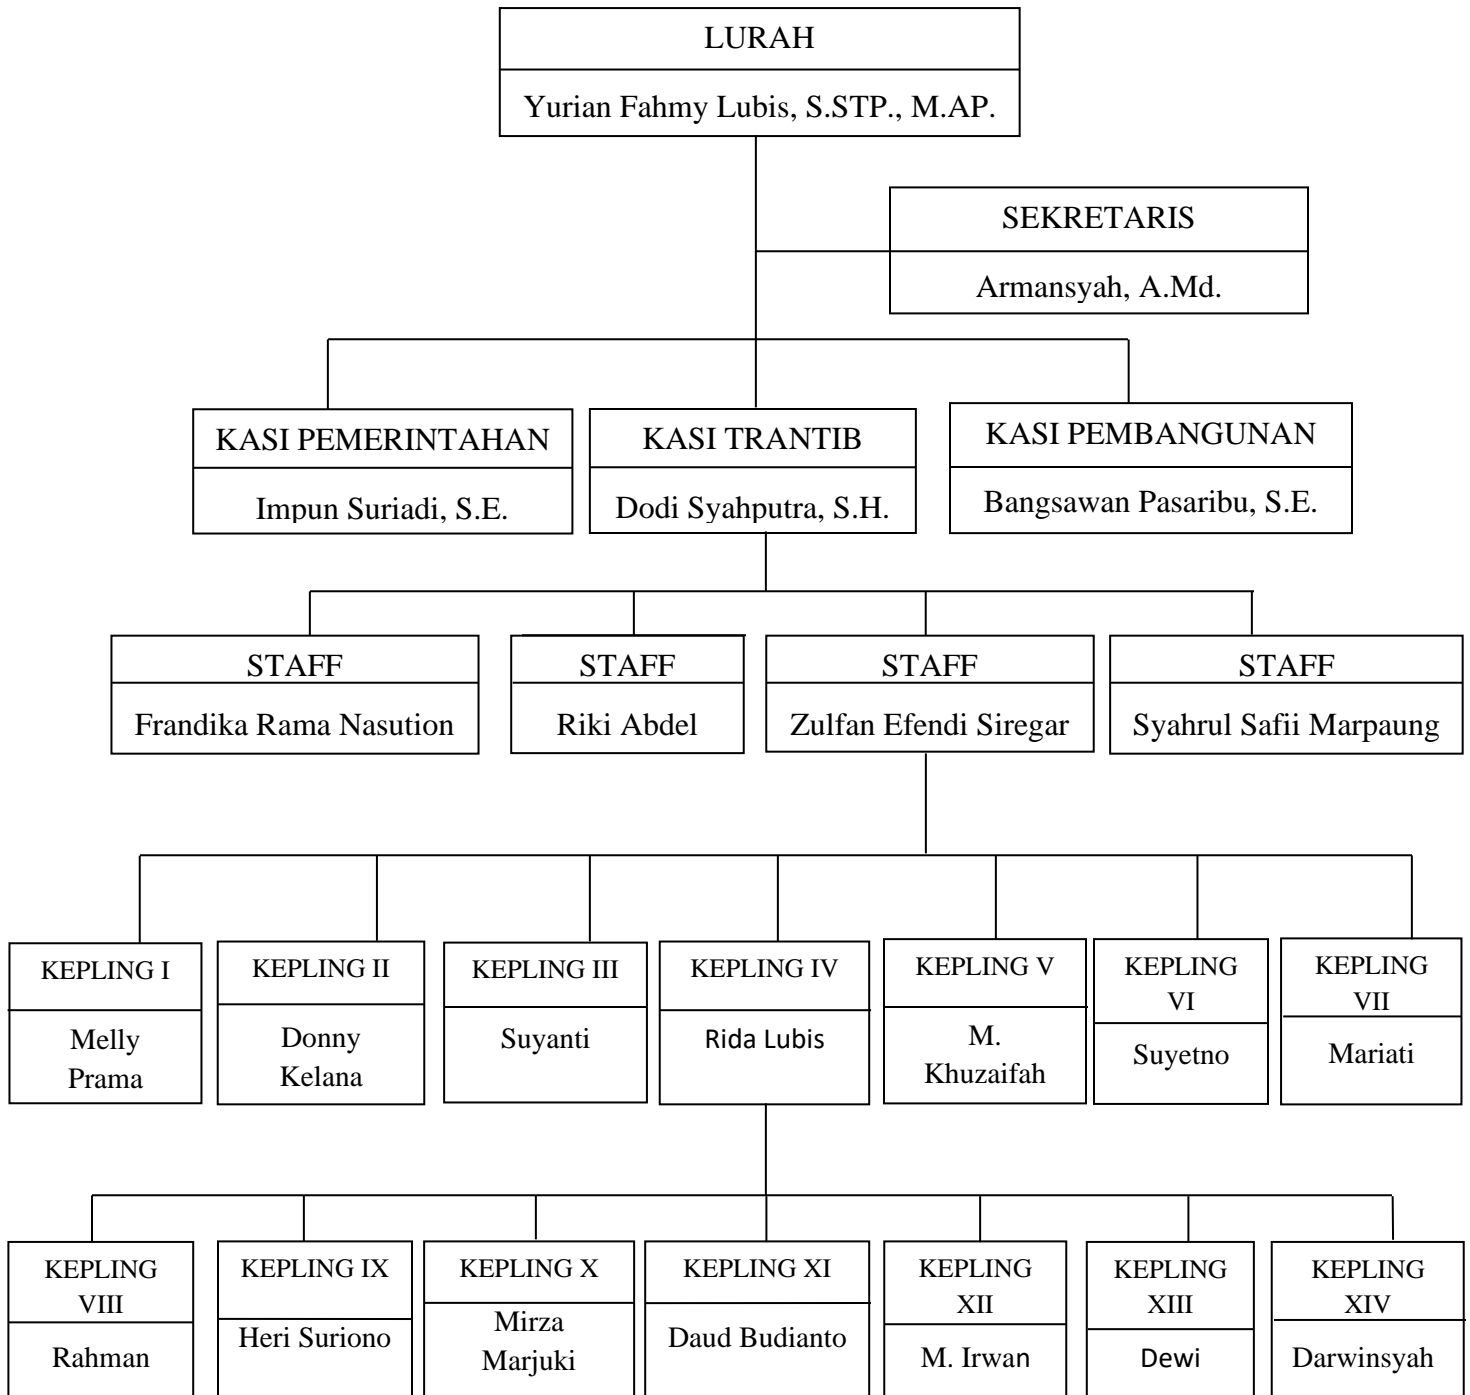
LURAH
Yurian Fahmy Lubis, S.STP., M.AP.

SEKRETARIS
Armansyah, A.Md.

KASI PEMERINTAHAN
Impun Suriadi, S.E.

KASI TRANTIB
Dodi Syahputra, S.H.

KASI PEMBANGUNAN
Bangsawan Pasaribu, S.E.

STAFF
Frandika Rama Nasution

STAFF
Riki Abdel

STAFF
Zulfan Efendi Siregar

STAFF
Syahrul Safii Marpaung

KEPLING I
Melly Prama

KEPLING II
Donny Kelana

KEPLING III
Suyanti

KEPLING IV
Rida Lubis

KEPLING V
M. Khuzaifah

KEPLING VI
Suyetno

KEPLING VII
Mariati

KEPLING VIII
Rahman

KEPLING IX
Heri Suriono

KEPLING X
Mirza Marjuki

KEPLING XI
Daud Budianto

KEPLING XII
M. Irwan

KEPLING XIII
Dewi

KEPLING XIV
Darwinsyah